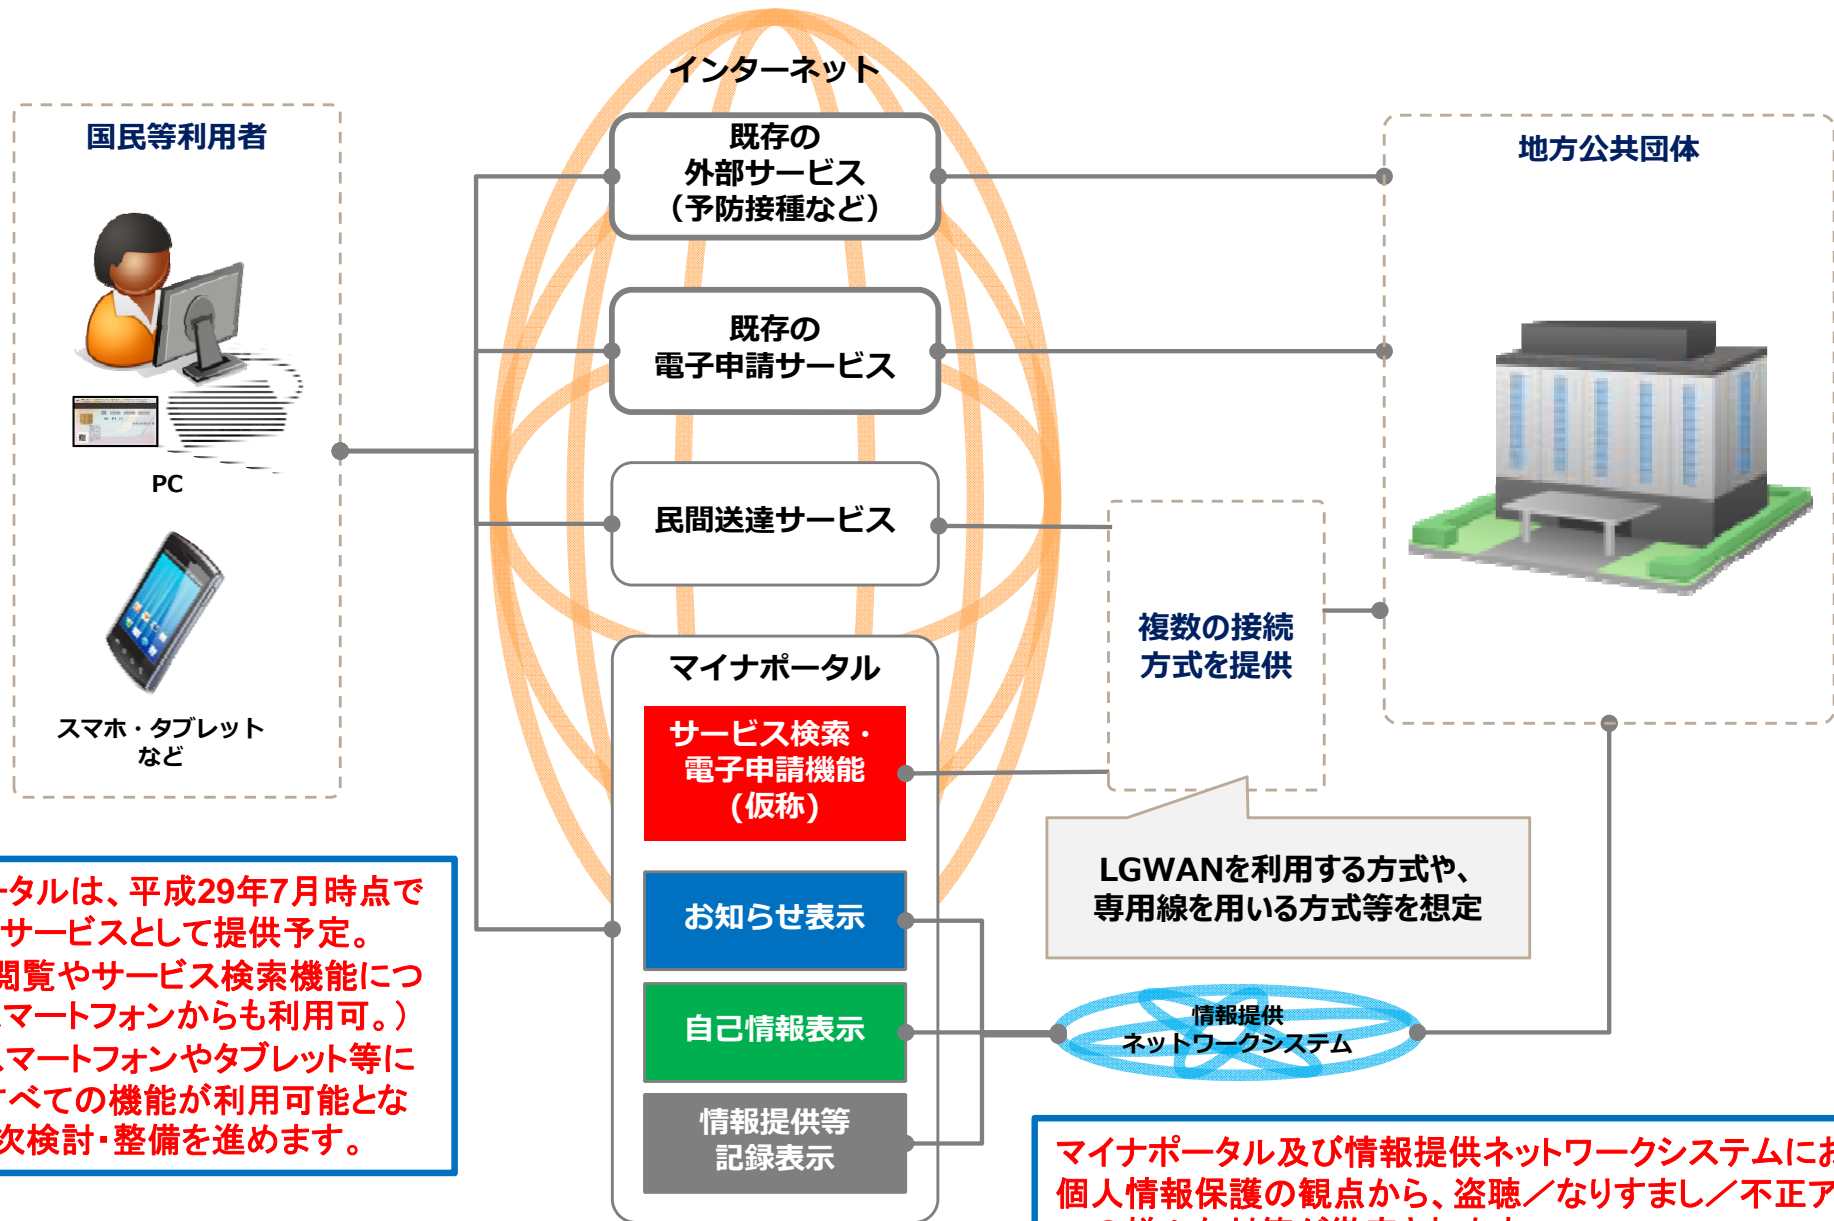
インターネット

国民等利用者

PC

スマホ・タブレットなど

既存の外部サービス（予防接種など）

既存の電子申請サービス

民間送達サービス

マイナポータル

サービス検索・電子申請機能（仮称）

お知らせ表示

自己情報表示

情報提供等記録表示

地方公共団体

複数の接続方式を提供

LGWANを利用する方式や、専用線を用いる方式等を想定

情報提供ネットワークシステム

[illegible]タルは、平成29年7月時点で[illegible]サービスとして提供予定。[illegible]閲覧やサービス検索機能につ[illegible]マートフォンからも利用可。）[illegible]マートフォンやタブレット等に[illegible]べての機能が利用可能とな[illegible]次検討･整備を進めます。

マイナポータル及び情報提供ネットワークシステムにお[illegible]
個人情報保護の観点から、盗聴／なりすまし／不正ア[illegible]